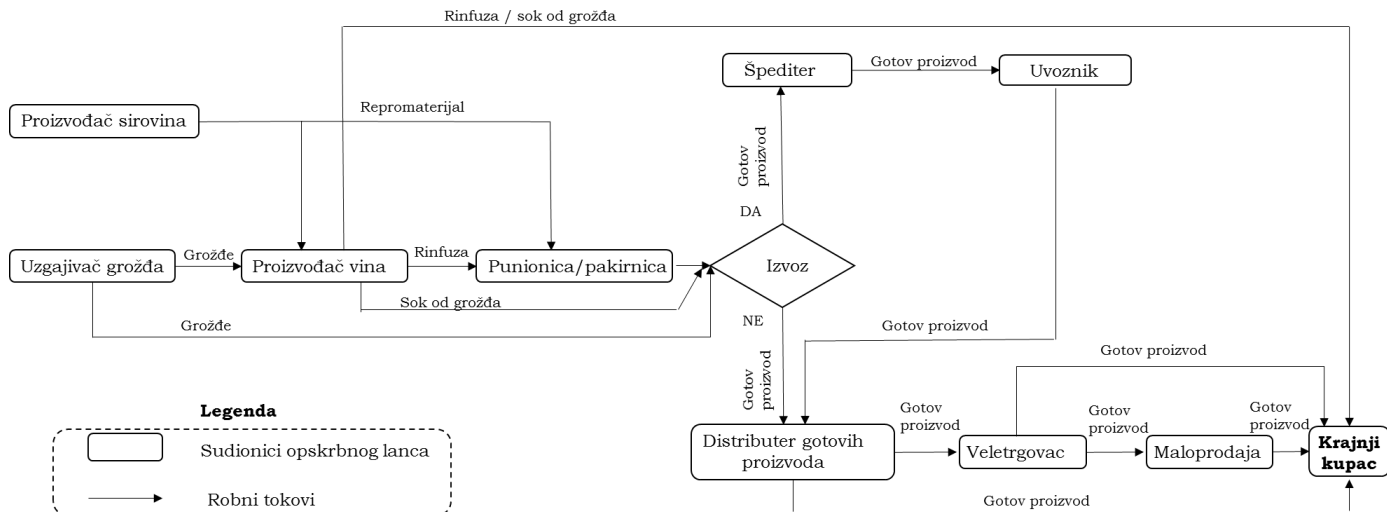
Rinfuza / sok od grožđa

Špediter

Gotov proizvod

Uvoznik

Proizvođač sirovina

Repromaterijal

Gotov proizvod

DA

Uzgajivač grožđa

Grožđe

Proizvođač vina

Rinfuza

Punionica/pakirnica

Izvoz

Sok od grožđa

Grožđe

NE

Gotov proizvod

Gotov proizvod

Gotov proizvod

Legenda

Sudionici opskrbnog lanca

Robni tokovi

Gotov proizvod

Distributer gotovih proizvoda

Gotov proizvod

Veletrgovac

Gotov proizvod

Maloprodaja

Gotov proizvod

Krajnji kupac

Gotov proizvod